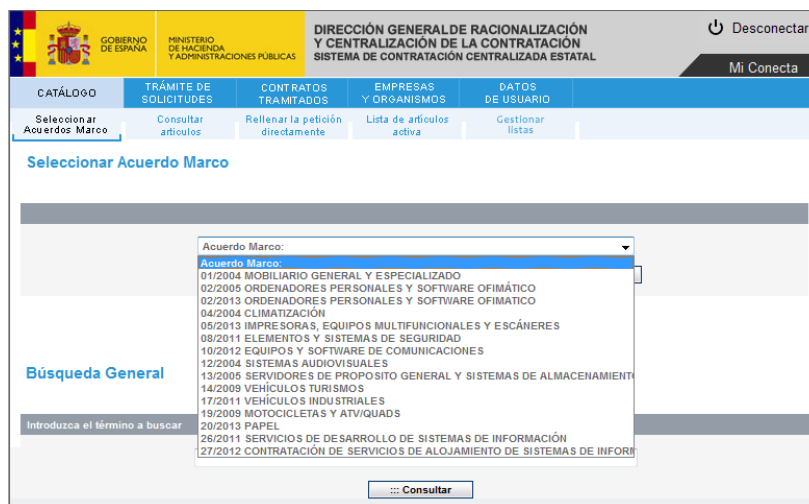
GOBIERNO DE ESPAÑA

MINISTERIO DE HACIENDA Y ADMINISTRACIONES PÚBLICAS

DIRECCIÓN GENERALDE RACIONALIZACIÓN Y CENTRALIZACIÓN DE LA CONTRATACIÓN
SISTEMA DE CONTRATACIÓN CENTRALIZADA ESTATAL

Desconectar

Mi Conecta

CATÁLOGO | TRÁMITE DE SOLICITUDES | CONTRATOS TRAMITADOS | EMPRESAS Y ORGANISMOS | DATOS DE USUARIO

Seleccionar Acuerdos Marco | Consultar artículos | Rellenar la petición directamente | Lista de artículos activa | Gestionar listas

Seleccionar Acuerdo Marco

Acuerdo Marco:

Acuerdo Marco:
01/2004 MOBILIARIO GENERAL Y ESPECIALIZADO
02/2005 ORDENADORES PERSONALES Y SOFTWARE OFIMÁTICO
02/2013 ORDENADORES PERSONALES Y SOFTWARE OFIMATICO
04/2004 CLIMATIZACIÓN
05/2013 IMPRESORAS, EQUIPOS MULTIFUNCIONALES Y ESCÁNERES
08/2011 ELEMENTOS Y SISTEMAS DE SEGURIDAD
10/2012 EQUIPOS Y SOFTWARE DE COMUNICACIONES
12/2004 SISTEMAS AUDIOVISUALES
13/2005 SERVIDORES DE PROPOSITO GENERAL Y SISTEMAS DE ALMACENAMIENTO
14/2009 VEHÍCULOS TURISMOS
17/2011 VEHÍCULOS INDUSTRIALES
19/2009 MOTOCICLETAS Y ATV/QUADS
20/2013 PAPEL
26/2011 SERVICIOS DE DESARROLLO DE SISTEMAS DE INFORMACIÓN
27/2012 CONTRATACIÓN DE SERVICIOS DE ALOJAMIENTO DE SISTEMAS DE INFORM

Búsqueda General

Introduzca el término a buscar

::: Consultar